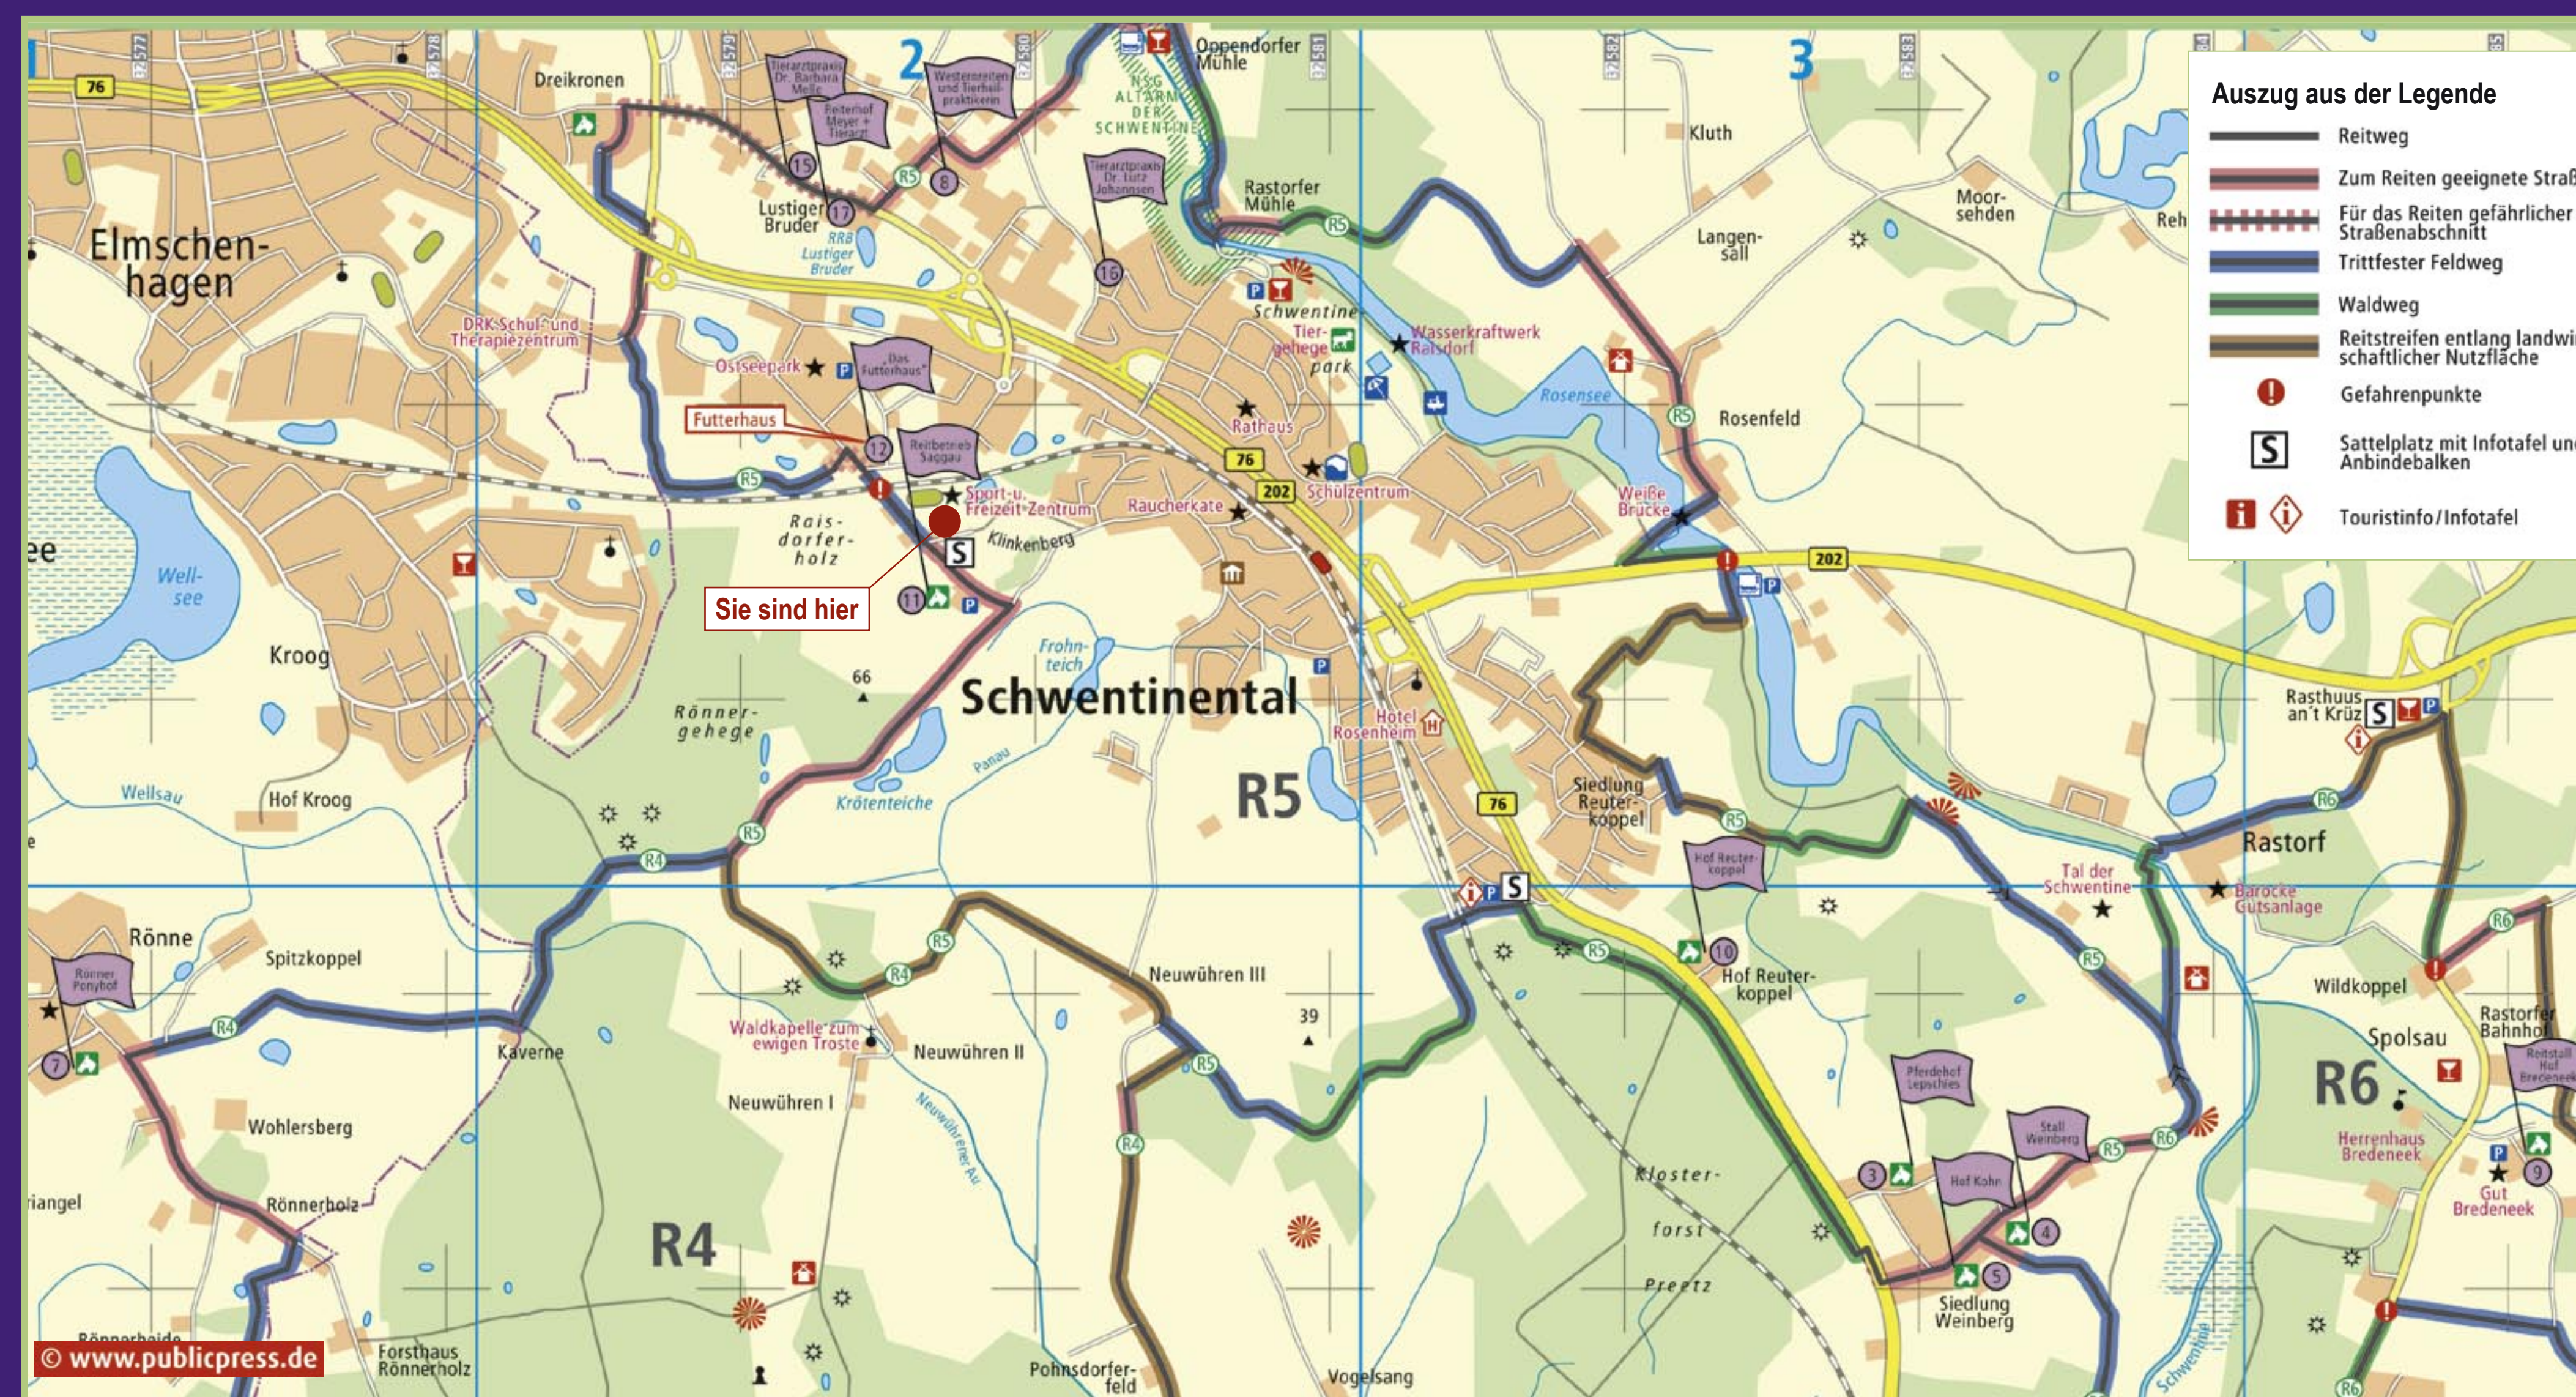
Auszug aus der Legende
Reitweg
Zum Reiten geeignete Straß
Für das Reiten gefährlicher Straßenabschnitt
Trittfester Feldweg
Waldweg
Reitstreifen entlang landwi schaftlicher Nutzfläche
Gefahrenpunkte
Sattelplatz mit Infotafel un Anbindebalken
Touristinfo / Infotafel

1
2
3
76
Dreikronen
Tierarztpraxis Dr. Barbara Melle
Reiterhof Meyer + Tierarzt
Westernreiten und Tierheilpraktikerin
Oppendorfer Mühle
NSG ALTARM DER SCHWENTINE
Kluth
Lustiger Bruder
RRB Lustiger Bruder
Tierarztpraxis Dr. Lutz Johannsen
Rastorfer Mühle
Moor-sehden
Langen-sall
Elmschen-hagen
DRK-Schul- und Therapiezentrum
Ostseepark
Das Futterhaus
Schwentine Tier-gehege park
Wasserkraftwerk Raisdorf
Rosensee
Rosenfeld
Futterhaus
Reitbetrieb Saggau
Rathaus
Sport-u. Freizeit-Zentrum
Raucherkate
Schulzentrum
Weiße Brücke
202
Rais-dorfer-holz
Klinkenberg
Well-see
Sie sind hier
Kroog
Frohn-teich
66
Schwentinental
Hotel Rosenheim
Rönner-gehege
Rasthuus an't Krüz
Panau
R5
Siedlung Reuter-koppel
Wellsau
Hof Kroog
Krötenteiche
Hof Reuterkoppel
Tal der Schwentine
Rastorf
Barocke Gutsanlage
Rönne
Spitzkoppel
Rönner Ponyhof
Neuwühren III
Hof Reuter-koppel
Wildkoppel
39
Waldkapelle zum ewigen Troste
Neuwühren II
Rastorfer Bahnhof
Spolsau
Kaverne
Pferdehof Lepschies
R6
Reitstall Hof Bredeneek
Neuwühren I
Stall Weinberg
Herrenhaus Bredeneek
Wohlersberg
Kloster-forst Preetz
Hof Kohn
Gut Bredeneek
Rönnerholz
R4
Siedlung Weinberg
© www.publicpress.de
Forsthaus Rönnerholz
Pohnsdorfer-feld
Vogelsang
Neuwührener Au
Schwentine
R4
R5
R6